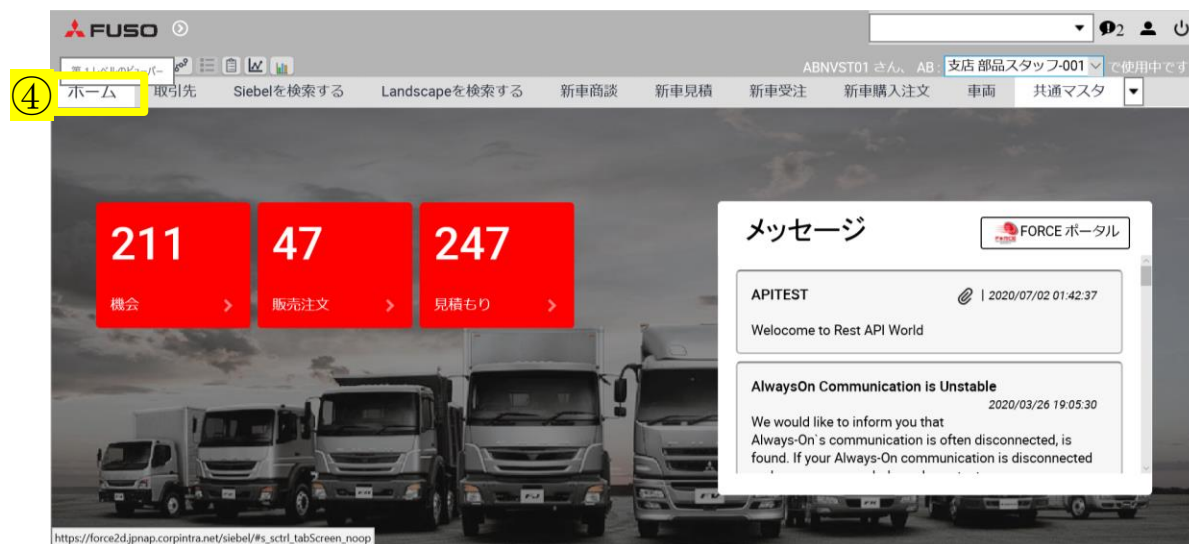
FUSO

2

第1レベルのビューバー

ABNVST01 さん、AB 支店 部品スタッフ-001 で使用中です

④ ホーム　取引先　Siebelを検索する　Landscapeを検索する　新車商談　新車見積　新車受注　新車購入注文　車両　共通マスタ

211
機会

47
販売注文

247
見積もり

メッセージ

FORCE ポータル

APITEST
| 2020/07/02 01:42:37
Welocome to Rest API World

AlwaysOn Communication is Unstable
2020/03/26 19:05:30
We would like to inform you that Always-On`s communication is often disconnected, is found. If your Always-On communication is disconnected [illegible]

https://force2d.jpnap.corpintra.net/siebel/#s_sctrl_tabScreen_noop